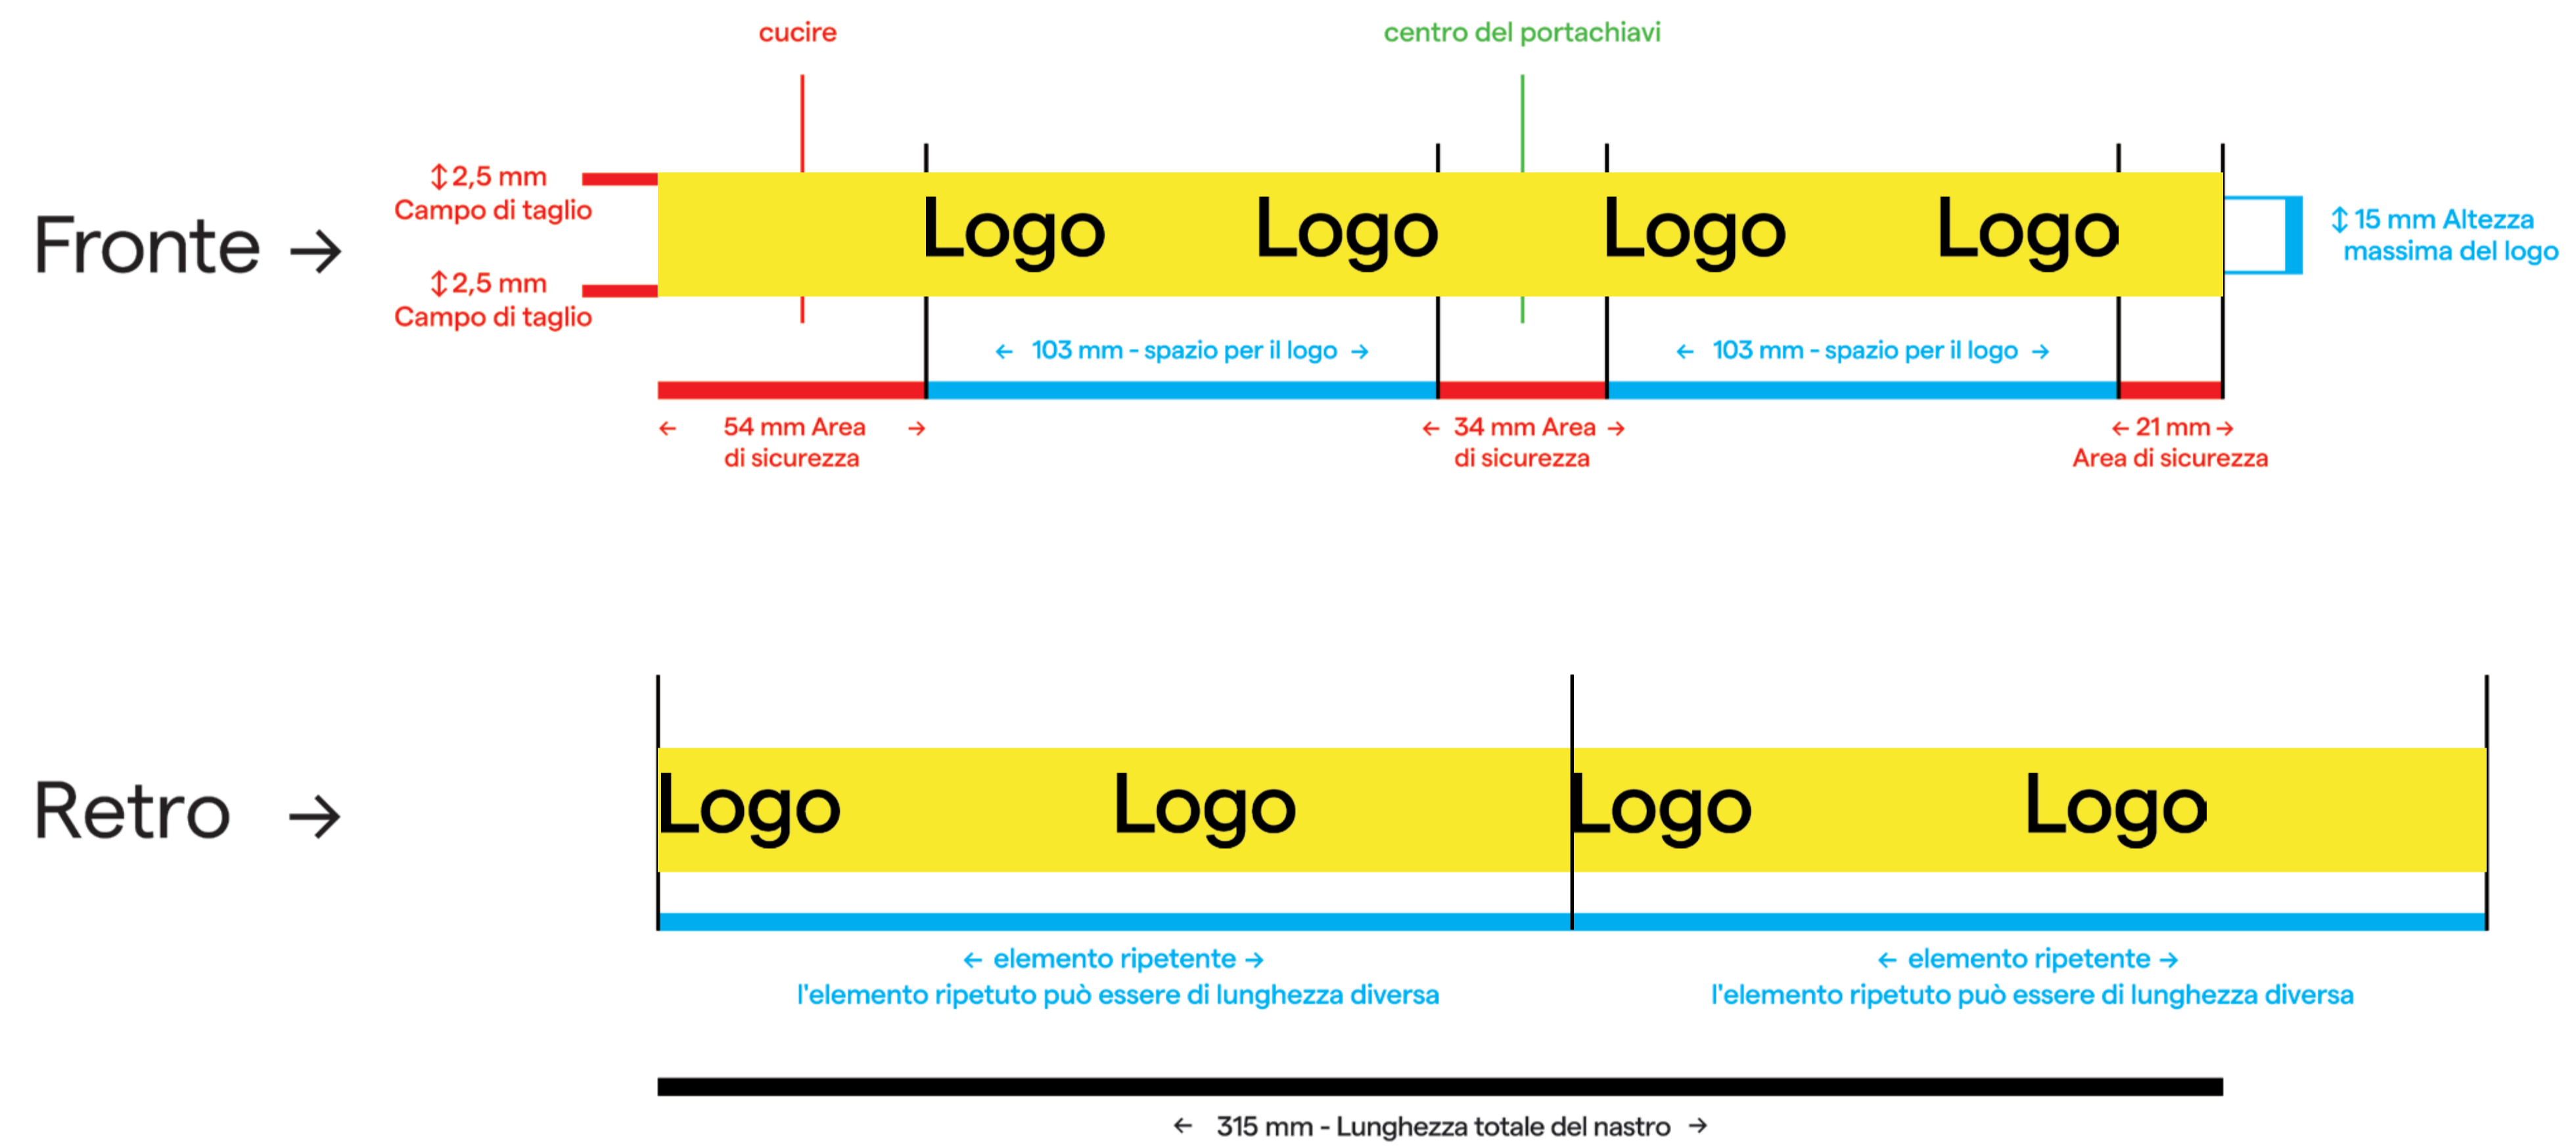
cucire

centro del portachiavi

↕2,5 mm
Campo di taglio

Fronte →

↕2,5 mm
Campo di taglio

Logo Logo Logo Logo

↕15 mm Altezza massima del logo

← 103 mm - spazio per il logo →

← 103 mm - spazio per il logo →

← 54 mm Area di sicurezza →

← 34 mm Area → di sicurezza

← 21 mm →
Area di sicurezza

Retro →

Logo Logo Logo Logo

← elemento ripetente →
l'elemento ripetuto può essere di lunghezza diversa

← elemento ripetente →
l'elemento ripetuto può essere di lunghezza diversa

← 315 mm - Lunghezza totale del nastro →